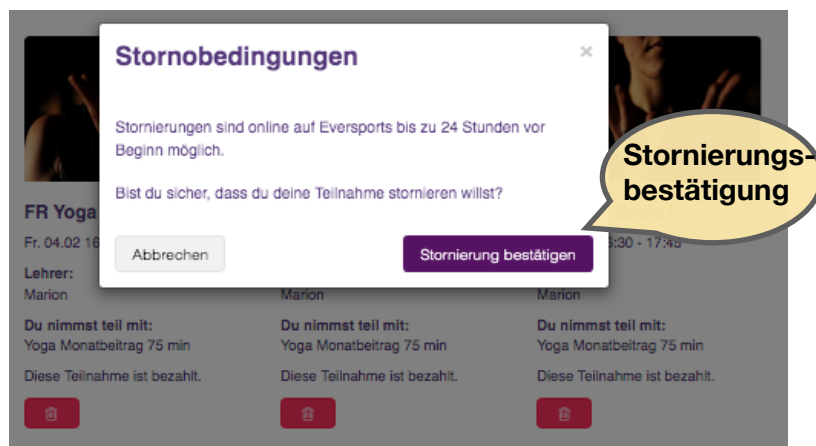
Stornobedingungen

×

Stornierungen sind online auf Eversports bis zu 24 Stunden vor Beginn möglich.

Bist du sicher, dass du deine Teilnahme stornieren willst?

Abbrechen

Stornierung bestätigen

Stornierungsbestätigung

FR Yoga

Fr. 04.02 16

Lehrer:
Marion

Du nimmst teil mit:
Yoga Monatbeitrag 75 min

Diese Teilnahme ist bezahlt.

Marion

Du nimmst teil mit:
Yoga Monatbeitrag 75 min

Diese Teilnahme ist bezahlt.

5:30 - 17:45

Marion

Du nimmst teil mit:
Yoga Monatbeitrag 75 min

Diese Teilnahme ist bezahlt.